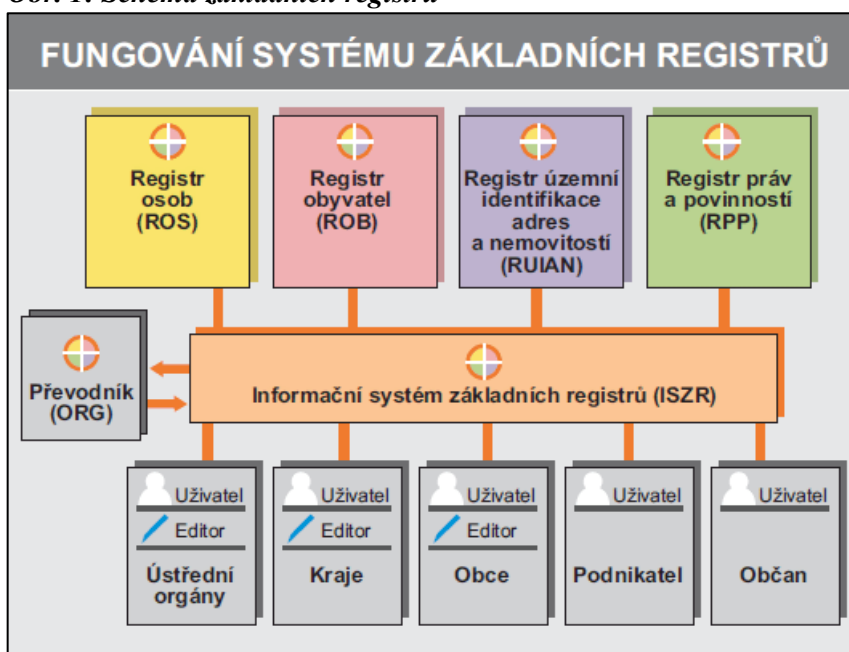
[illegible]

FUNGOVÁNÍ SYSTÉMU ZÁKLADNÍCH REGISTRŮ

Registr osob (ROS)

Registr obyvatel (ROB)

Registr územní identifikace adres a nemovitostí (RUIAN)

Registr práv a povinností (RPP)

Převodník (ORG)

Informační systém základních registrů (ISZR)

Uživatel
Editor
Ústřední orgány

Uživatel
Editor
Kraje

Uživatel
Editor
Obce

Uživatel
Podnikatel

Uživatel
Občan